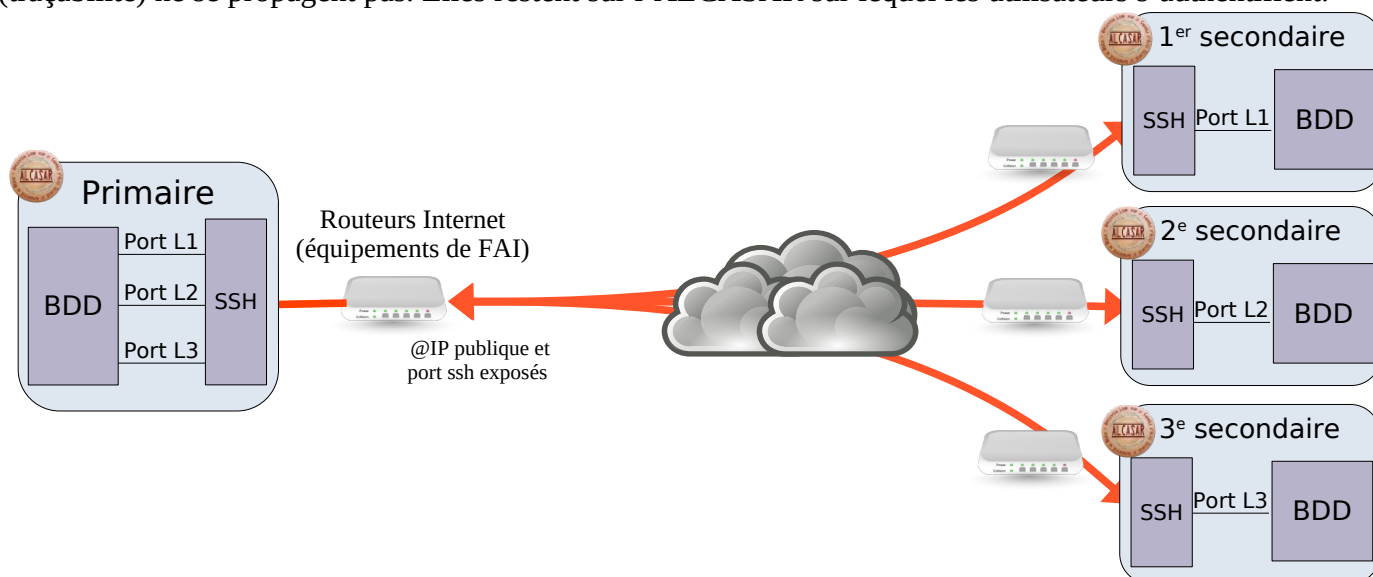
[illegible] ne se propagent pas. Elles restent sur l'ALCASAR sur lequel les utilisateurs s'authentifient.

1$^{er}$ secondaire
SSH
Port L1
BDD

Primaire
BDD
Port L1
Port L2
Port L3
SSH

Routeurs Internet (équipements de FAI)

@IP publique et port ssh exposés

2$^{e}$ secondaire
SSH
Port L2
BDD

3$^{e}$ secondaire
SSH
Port L3
BDD